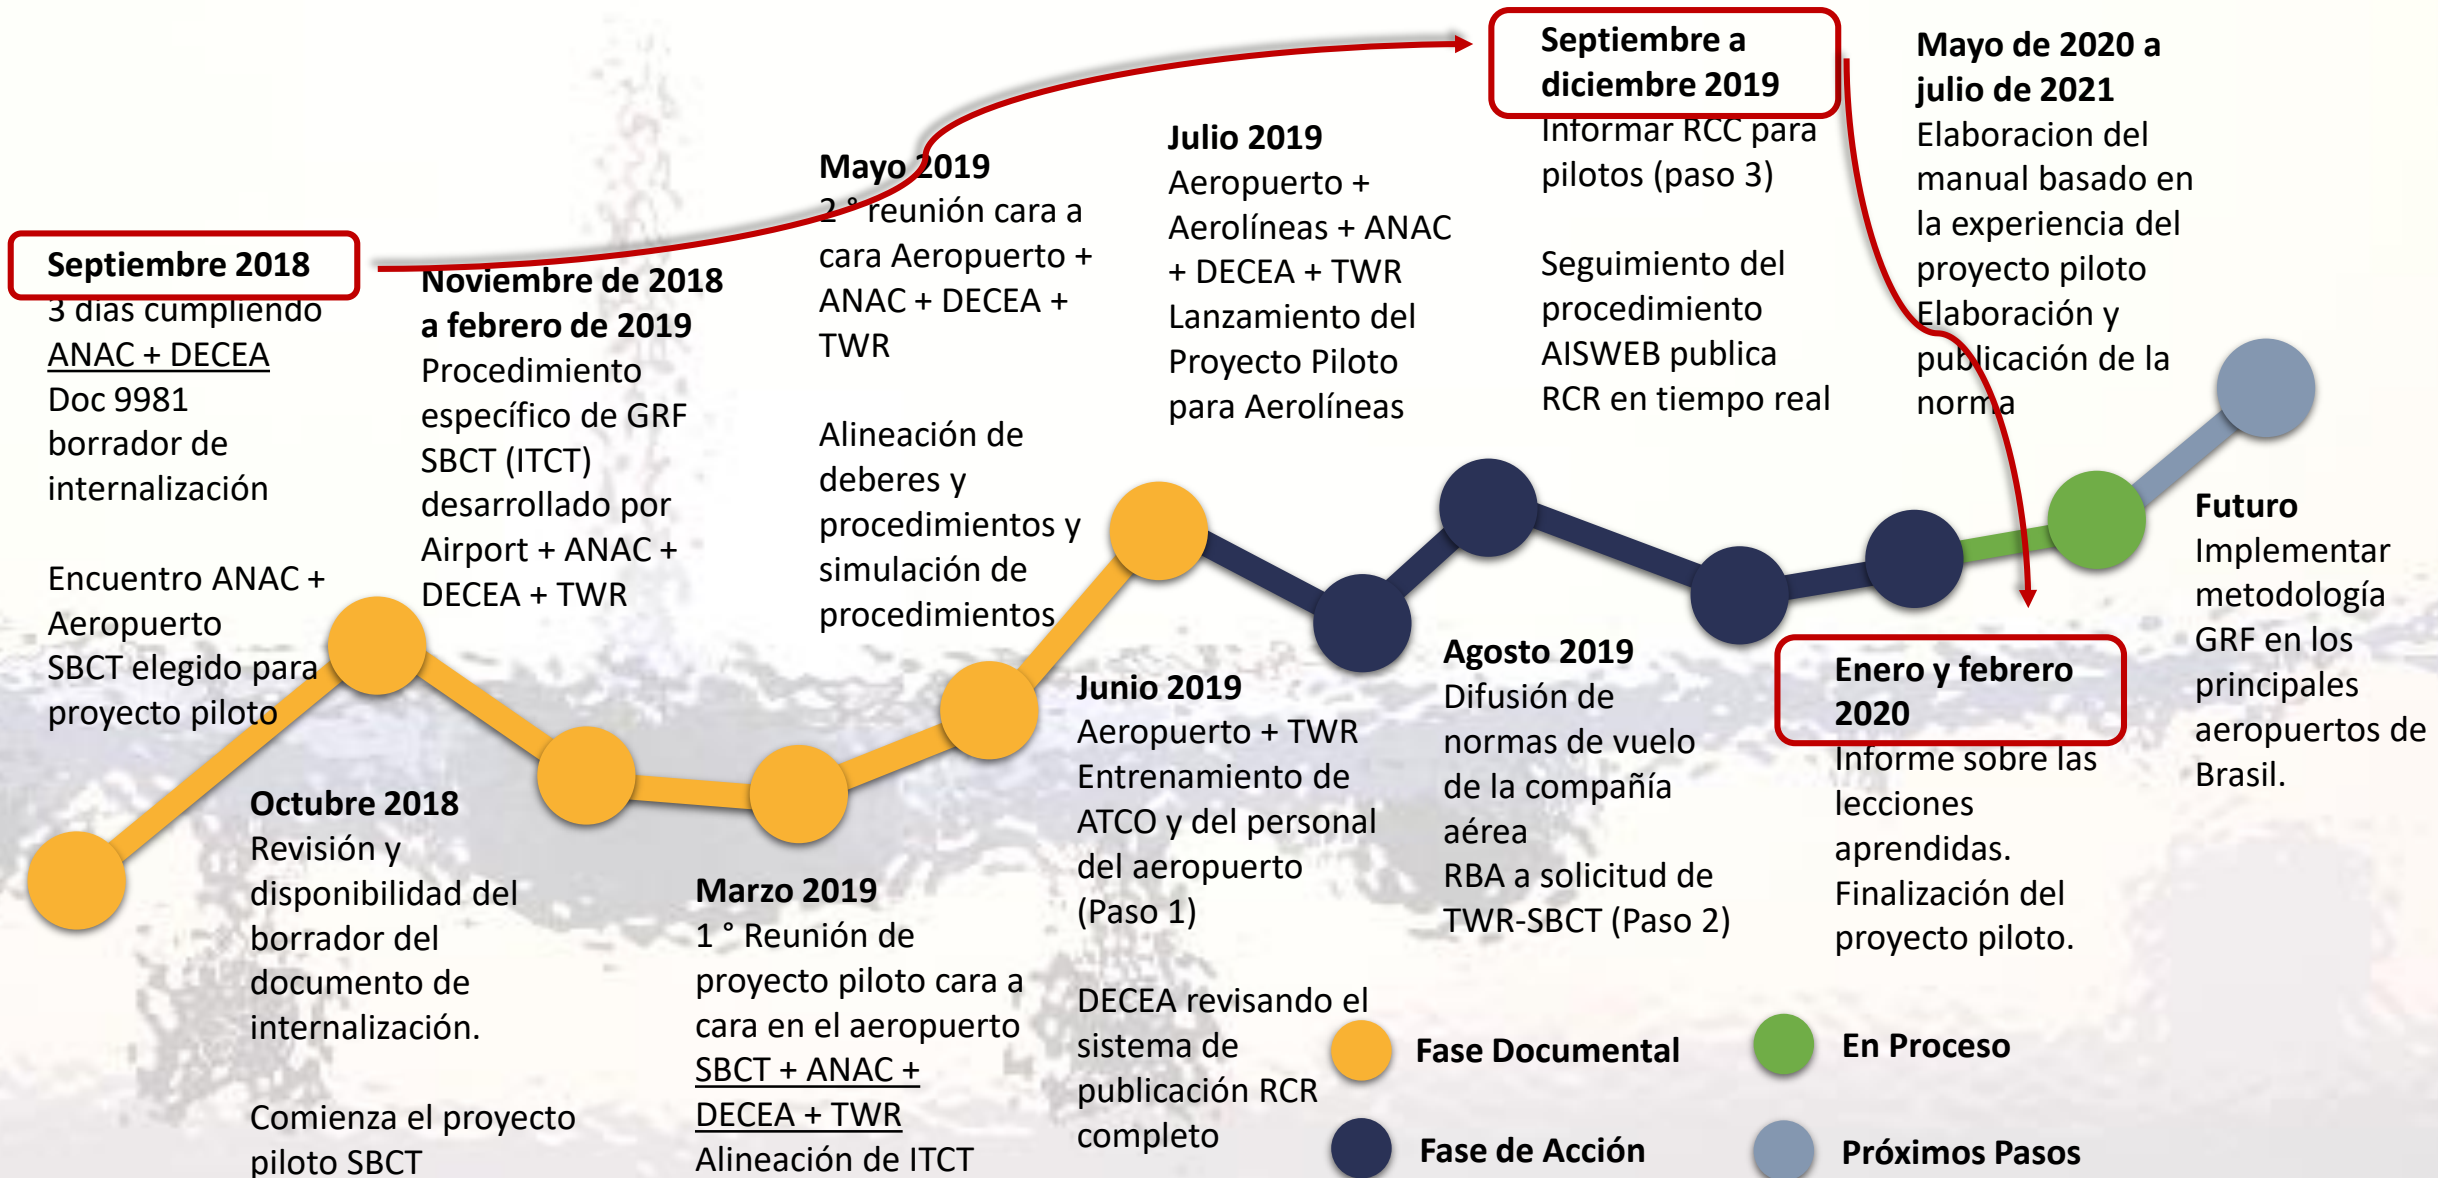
Septiembre 2018
3 días cumpliendo
ANAC + DECEA
Doc 9981
borrador de internalización

Encuentro ANAC + Aeropuerto
SBCT elegido para proyecto piloto

Noviembre de 2018 a febrero de 2019
Procedimiento específico de GRF SBCT (ITCT) desarrollado por Airport + ANAC + DECEA + TWR

Octubre 2018
Revisión y disponibilidad del borrador del documento de internalización.

Comienza el proyecto piloto SBCT

Mayo 2019
2 ° reunión cara a cara Aeropuerto + ANAC + DECEA + TWR

Alineación de deberes y procedimientos y simulación de procedimientos

Marzo 2019
1 ° Reunión de proyecto piloto cara a cara en el aeropuerto
SBCT + ANAC + DECEA + TWR
Alineación de ITCT

Julio 2019
Aeropuerto + Aerolíneas + ANAC + DECEA + TWR
Lanzamiento del Proyecto Piloto para Aerolíneas

Junio 2019
Aeropuerto + TWR
Entrenamiento de ATCO y del personal del aeropuerto (Paso 1)

DECEA revisando el sistema de publicación RCR completo

Septiembre a diciembre 2019
Informar RCC para pilotos (paso 3)

Seguimiento del procedimiento AISWEB publica RCR en tiempo real

Agosto 2019
Difusión de normas de vuelo de la compañía aérea
RBA a solicitud de TWR-SBCT (Paso 2)

Mayo de 2020 a julio de 2021
Elaboracion del manual basado en la experiencia del proyecto piloto
Elaboración y publicación de la norma

Enero y febrero 2020
Informe sobre las lecciones aprendidas.
Finalización del proyecto piloto.

Futuro
Implementar metodología GRF en los principales aeropuertos de Brasil.

Fase Documental
Fase de Acción
En Proceso
Próximos Pasos